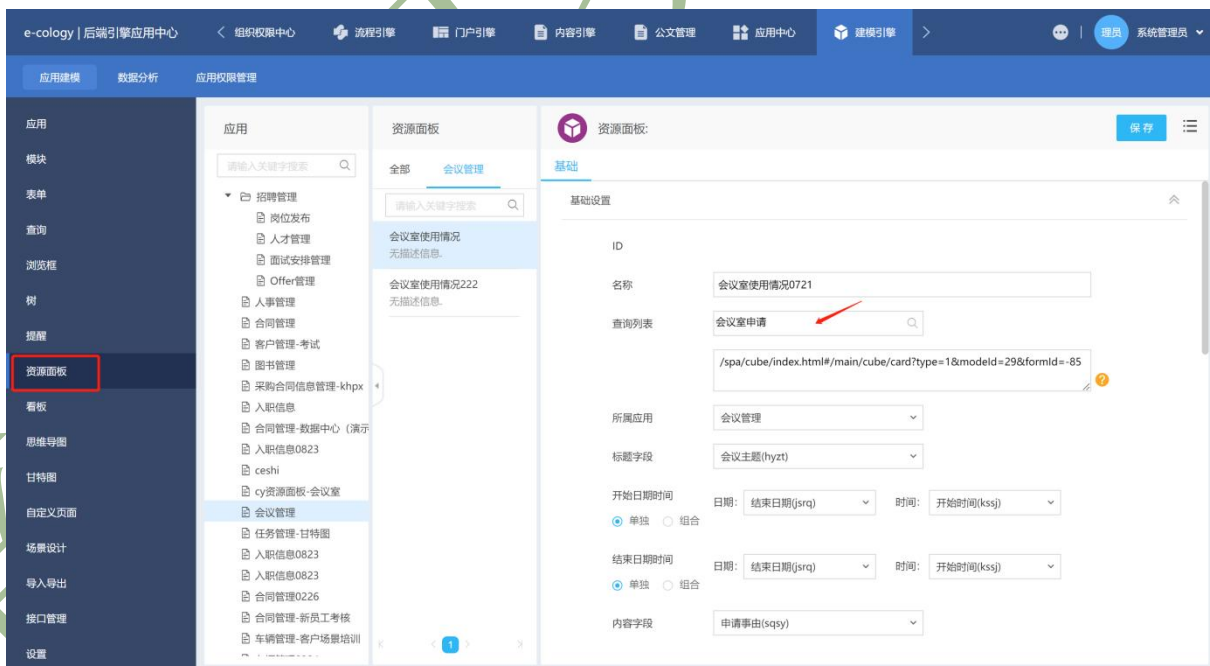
e-cology | 后端引擎应用中心 〈 组织权限中心 流程引擎 门户引擎 内容引擎 公文管理 应用中心 建模引擎 〉 理员 系统管理员

应用建模 数据分析 应用权限管理

应用
模块
表单
查询
浏览框
树
提醒
资源面板
看板
思维导图
甘特图
自定义页面
场景设计
导入导出
接口管理
设置

应用

请输入关键字搜索

招聘管理
岗位发布
人才管理
面试安排管理
Offer管理
人事管理
合同管理
客户管理-考试
图书管理
采购合同信息管理-khpx
入职信息
合同管理-数据中心（演示
入职信息0823
ceshi
cy资源面板-会议室
会议管理
任务管理-甘特图
入职信息0823
入职信息0823
合同管理0226
合同管理-新员工考核
车辆管理-客户场景培训

资源面板

全部 会议管理

请输入关键字搜索

会议室使用情况
无描述信息.

会议室使用情况222
无描述信息.

1

资源面板:

保存

基础

基础设置

ID

名称 会议室使用情况0721

查询列表 会议室申请

/spa/cube/index.html#/main/cube/card?type=1&modeId=29&formId=-85

所属应用 会议管理

标题字段 会议主题(hyzt)

开始日期时间 日期: 结束日期(jsrq) 时间: 开始时间(kssj)
单独 组合

结束日期时间 日期: 结束日期(jsrq) 时间: 开始时间(kssj)
单独 组合

内容字段 申请事由(sqsy)